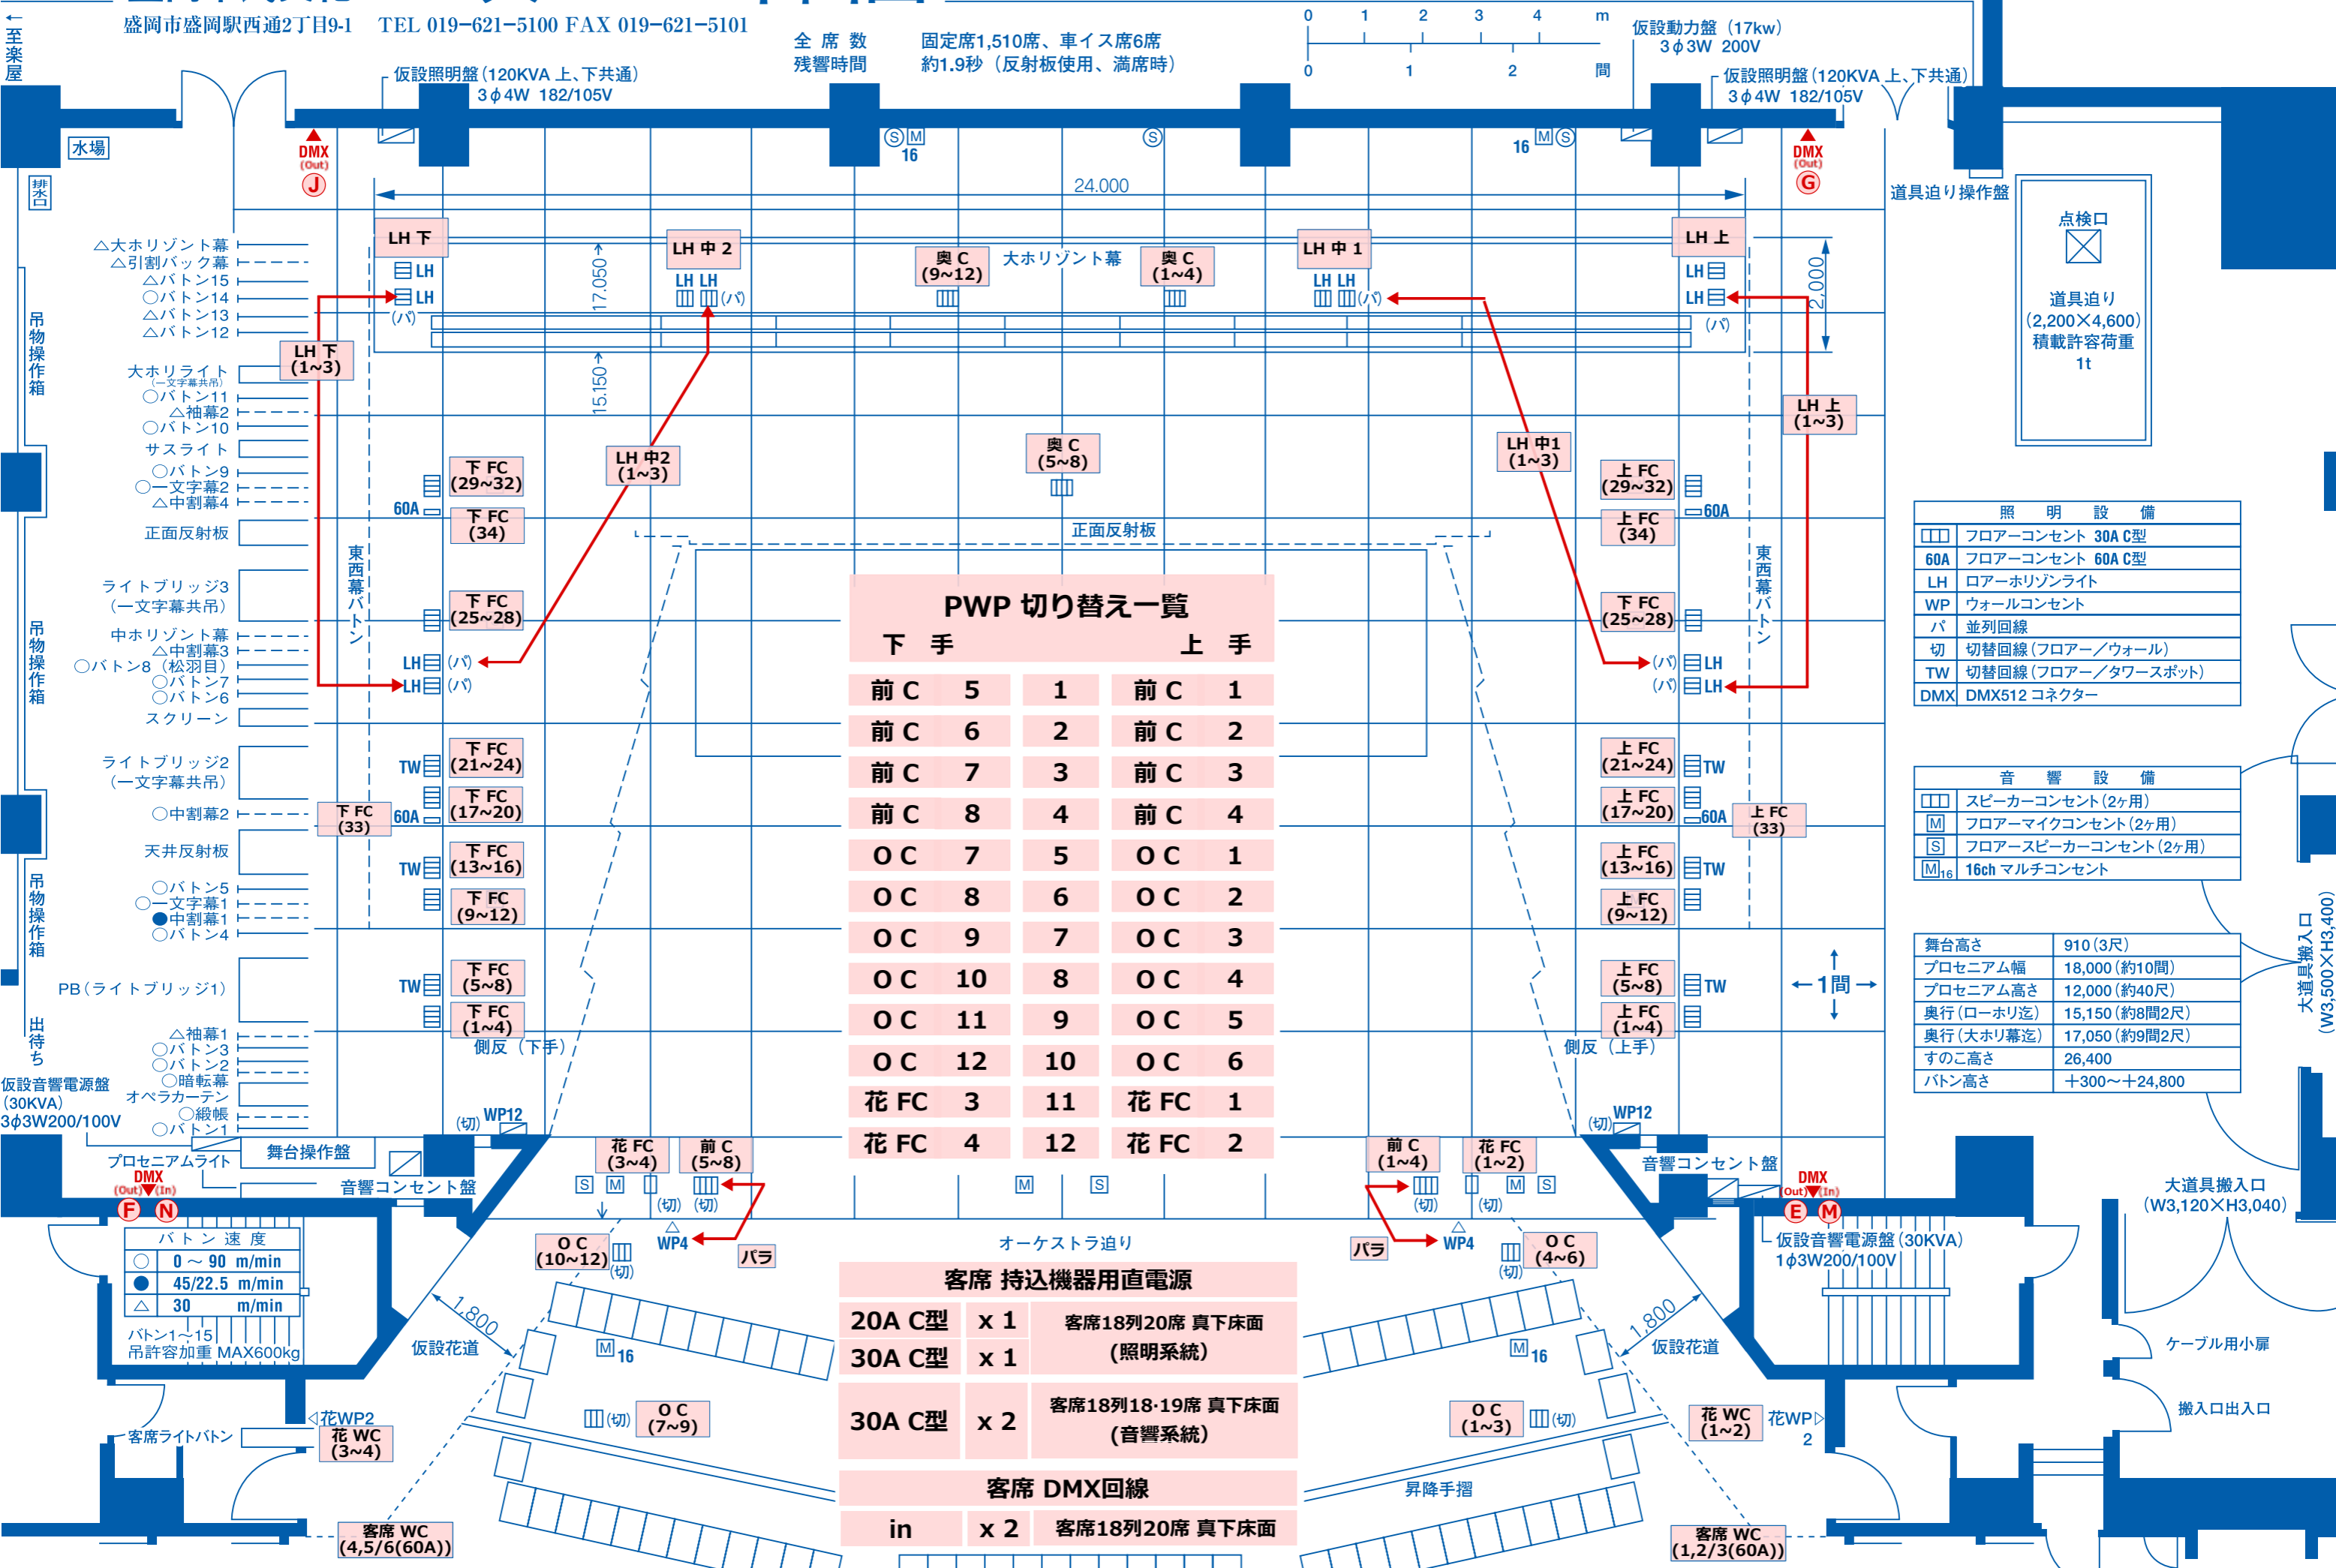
盛岡市盛岡駅西通2丁目9-1　TEL 019−621−5100 FAX 019−621−5101

←至楽屋

全 席 数
残響時間

固定席1,510席、車イス席6席
約1.9秒（反射板使用、満席時）

0 1 2 3 4 m
0 1 2 間

仮設動力盤（17kw）
3$\phi$3W 200V

仮設照明盤（120KVA 上、下共通）
3$\phi$4W 182/105V

仮設照明盤（120KVA 上、下共通）
3$\phi$4W 182/105V

水場

排水口

DMX (Out) J

DMX (Out) G

S M 16

S

16 M S

24.000

道具迫り操作盤

点検口

道具迫り
(2,200×4,600)
積載許容荷重
1t

LH 下
LH
LH
(パ)

LH 中 2
LH LH
(パ)

奥 C
(9~12)

大ホリゾント幕

奥 C
(1~4)

LH 中 1
LH LH
(パ)

LH 上
LH
LH
(パ)

17.050

2.000

15.150

△大ホリゾント幕
△引割バック幕
△バトン15
○バトン14
△バトン13
△バトン12

吊物操作箱

LH 下
(1~3)

大ホリライト
(一文字幕共吊)
○バトン11
△袖幕2
○バトン10
サスライト
○バトン9
○一文字幕2
△中割幕4
正面反射板

LH 中2
(1~3)

奥 C
(5~8)

LH 中1
(1~3)

LH 上
(1~3)

下 FC
(29~32)

60A

下 FC
(34)

上 FC
(29~32)

60A

上 FC
(34)

正面反射板

東西幕バトン

東西幕バトン

ライトブリッジ3
(一文字幕共吊)

吊物操作箱

中ホリゾント幕
△中割幕3
○バトン8（松羽目）
○バトン7
○バトン6
スクリーン

下 FC
(25~28)

LH (パ)
LH (パ)

上 FC
(25~28)

(パ) LH
(パ) LH

PWP 切り替え一覧

| 下 | 手 |  | 上 | 手 |
|---|---|---|---|---|
| 前 C | 5 | 1 | 前 C | 1 |
| 前 C | 6 | 2 | 前 C | 2 |
| 前 C | 7 | 3 | 前 C | 3 |
| 前 C | 8 | 4 | 前 C | 4 |
| O C | 7 | 5 | O C | 1 |
| O C | 8 | 6 | O C | 2 |
| O C | 9 | 7 | O C | 3 |
| O C | 10 | 8 | O C | 4 |
| O C | 11 | 9 | O C | 5 |
| O C | 12 | 10 | O C | 6 |
| 花 FC | 3 | 11 | 花 FC | 1 |
| 花 FC | 4 | 12 | 花 FC | 2 |

照明設備

| | |
|---|---|
| ◫ | フロアーコンセント 30A C型 |
| 60A | フロアーコンセント 60A C型 |
| LH | ロアーホリゾンライト |
| WP | ウォールコンセント |
| パ | 並列回線 |
| 切 | 切替回線（フロアー／ウォール） |
| TW | 切替回線（フロアー／タワースポット） |
| DMX | DMX512 コネクター |

ライトブリッジ2
(一文字幕共吊)

TW 下 FC (21~24)

○中割幕2

下 FC
(33)

60A 下 FC (17~20)

天井反射板

TW 下 FC (13~16)

吊物操作箱

○バトン5
○一文字幕1
●中割幕1
○バトン4

下 FC
(9~12)

上 FC
(21~24) TW

上 FC
(17~20) 60A

上 FC
(33)

上 FC
(13~16) TW

上 FC
(9~12)

音響設備

| | |
|---|---|
| ◫ | スピーカーコンセント(2ヶ用) |
| M | フロアーマイクコンセント(2ヶ用) |
| S | フロアースピーカーコンセント(2ヶ用) |
| M16 | 16ch マルチコンセント |

PB（ライトブリッジ1）

TW 下 FC (5~8)

下 FC
(1~4)

側反（下手）

上 FC
(5~8) TW

上 FC
(1~4)

側反（上手）

←1間→

| | |
|---|---|
| 舞台高さ | 910（3尺） |
| プロセニアム幅 | 18,000（約10間） |
| プロセニアム高さ | 12,000（約40尺） |
| 奥行（ローホリ迄） | 15,150（約8間2尺） |
| 奥行（大ホリ幕迄） | 17,050（約9間2尺） |
| すのこ高さ | 26,400 |
| バトン高さ | ＋300〜＋24,800 |

大道具搬入口
(W3,500×H3,400)

出待ち

△袖幕1
○バトン3
○バトン2
○暗転幕
オペラカーテン
○緞帳
○バトン1

仮設音響電源盤
(30KVA)
3$\phi$3W200/100V

(切) WP12

(切) WP12

舞台操作盤

プロセニアムライト

DMX
(Out)(In)
F N

音響コンセント盤

花 FC
(3~4)

前 C
(5~8)

S M (切) (切)

前 C
(1~4)

花 FC
(1~2)

(切) (切) M S

音響コンセント盤

DMX
(Out)(In)
E M

M S

オーケストラ迫り

仮設音響電源盤（30KVA）
1$\phi$3W200/100V

大道具搬入口
(W3,120×H3,040)

バトン速度

| | |
|---|---|
| ○ | 0 〜 90 m/min |
| ● | 45/22.5 m/min |
| △ | 30 m/min |

バトン1〜15
吊許容加重 MAX600kg

O C
(10~12)
(切)

WP4

パラ

パラ

WP4

O C
(4~6)
(切)

客席 持込機器用直電源

| | | |
|---|---|---|
| 20A C型 | x 1 | 客席18列20席 真下床面 |
| 30A C型 | x 1 | (照明系統) |
| 30A C型 | x 2 | 客席18列18·19席 真下床面 (音響系統) |

客席 DMX回線

| | | |
|---|---|---|
| in | x 2 | 客席18列20席 真下床面 |

1.800

1.800

仮設花道

仮設花道

M16

M16

ケーブル用小扉

搬入口出入口

◁花WP2

花 WC
(3~4)

客席ライトバトン

(切) O C
(7~9)

O C
(1~3)
(切)

花 WC
(1~2)

花WP▷
2

昇降手摺

客席 WC
(4,5/6(60A))

客席 WC
(1,2/3(60A))